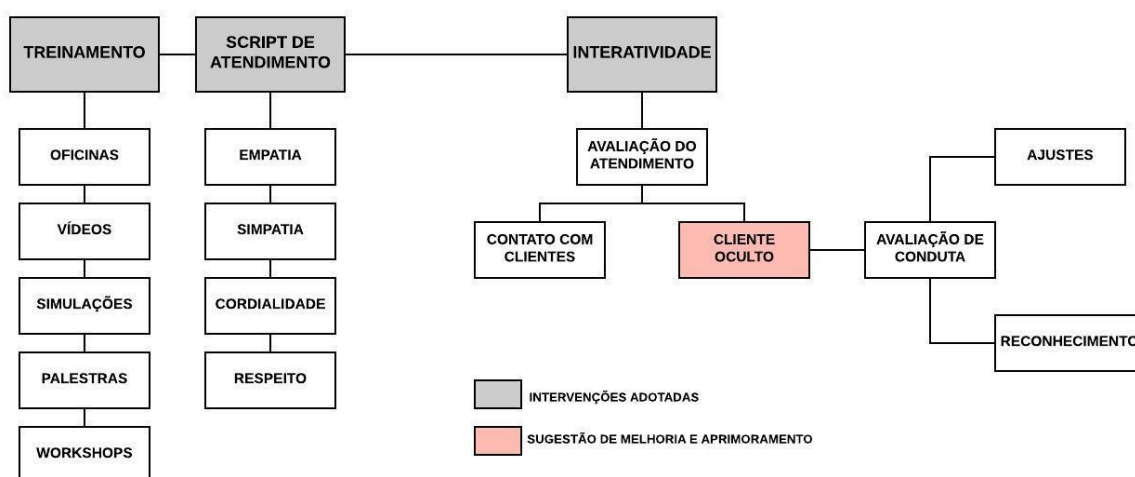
TREINAMENTO

SCRIPT DE ATENDIMENTO

INTERATIVIDADE

OFICINAS

VÍDEOS

SIMULAÇÕES

PALESTRAS

WORKSHOPS

EMPATIA

SIMPATIA

CORDIALIDADE

RESPEITO

AVALIAÇÃO DO ATENDIMENTO

CONTATO COM CLIENTES

CLIENTE OCULTO

AVALIAÇÃO DE CONDUTA

AJUSTES

RECONHECIMENTO

INTERVENÇÕES ADOTADAS

SUGESTÃO DE MELHORIA E APRIMORAMENTO